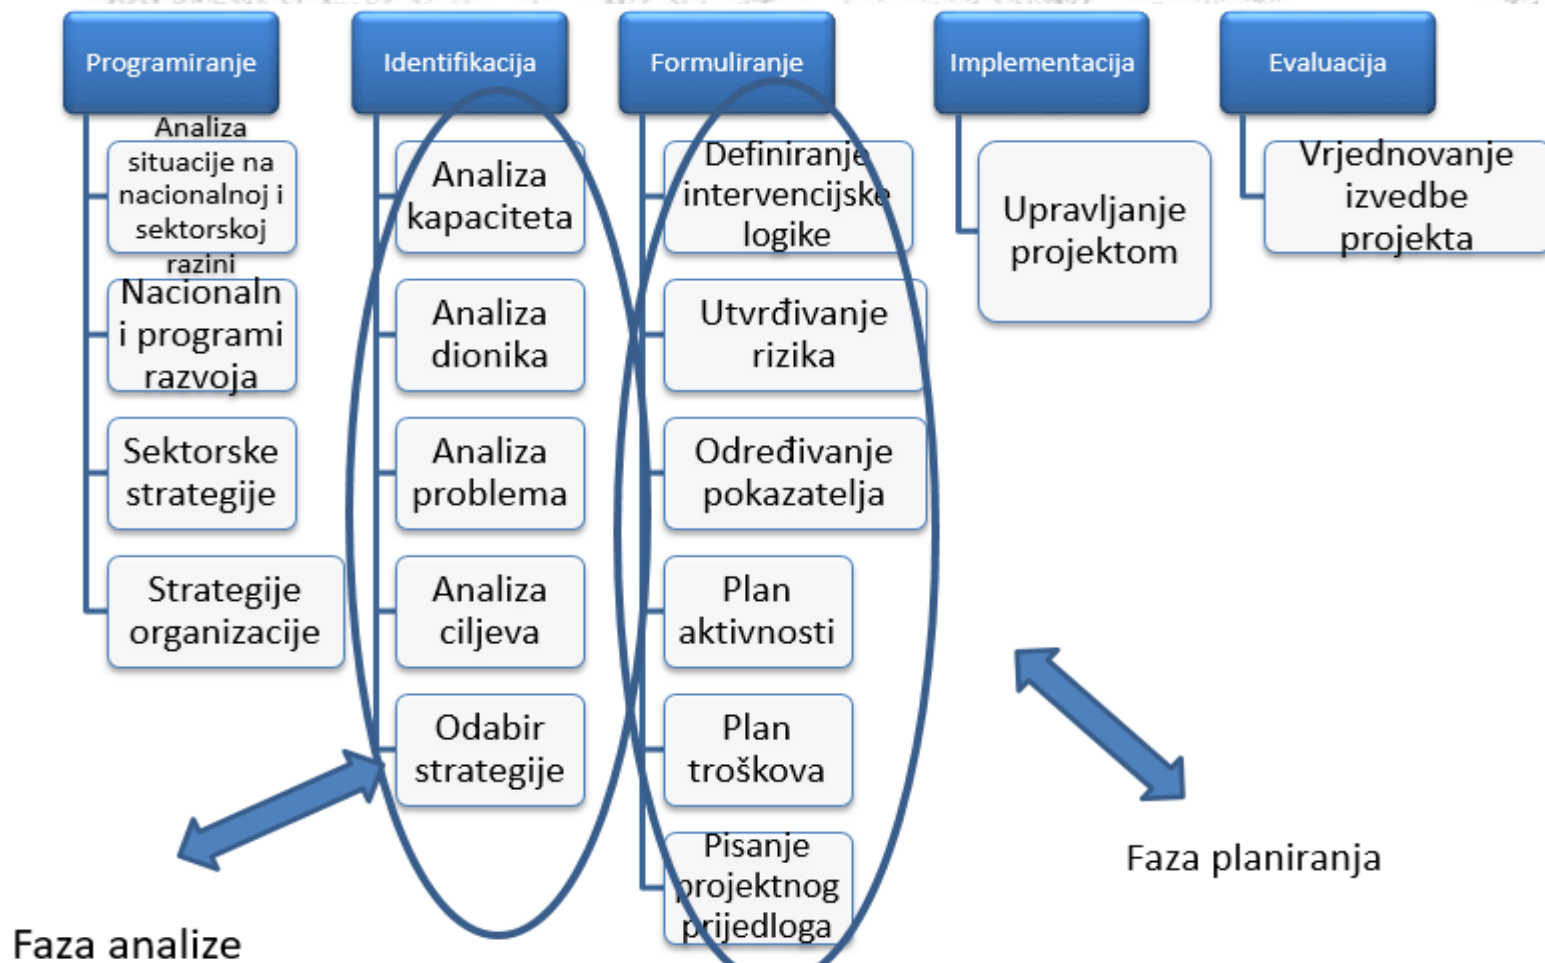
Programiranje

Analiza situacije na nacionalnoj i sektorskoj razini

Nacionalni programi razvoja

Sektorske strategije

Strategije organizacije

Identifikacija

Analiza kapaciteta

Analiza dionika

Analiza problema

Analiza ciljeva

Odabir strategije

Formuliranje

Definiranje intervencijske logike

Utvrđivanje rizika

Određivanje pokazatelja

Plan aktivnosti

Plan troškova

Pisanje projektnog prijedloga

Implementacija

Upravljanje projektom

Evaluacija

Vrjednovanje izvedbe projekta

Faza planiranja

Faza analize